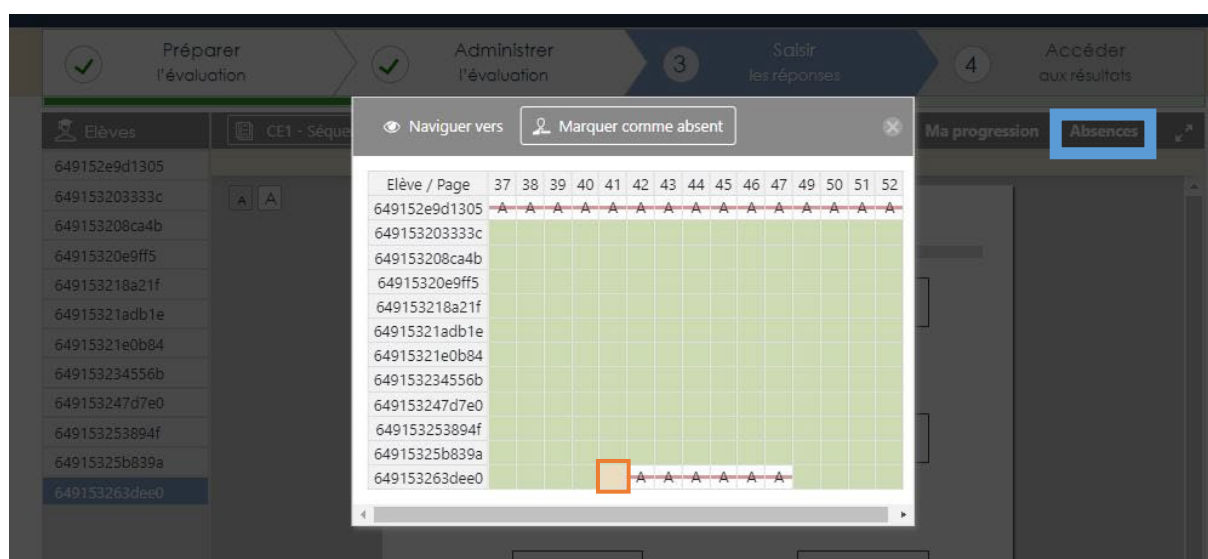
Préparer l'évaluation

Administrer l'évaluation

3 Saisir les réponses

4 Accéder aux résultats

Elèves

CE1 - Séque

Ma progression

Absences

649152e9d1305
649153203333c
649153208ca4b
64915320e9ff5
649153218a21f
64915321adb1e
64915321e0b84
649153234556b
649153247d7e0
649153253894f
64915325b839a
649153263dee0

A A

Naviguer vers

Marquer comme absent

| Elève / Page | 37 | 38 | 39 | 40 | 41 | 42 | 43 | 44 | 45 | 46 | 47 | 49 | 50 | 51 | 52 |
|---|---|---|---|---|---|---|---|---|---|---|---|---|---|---|---|
| 649152e9d1305 | A | A | A | A | A | A | A | A | A | A | A | A | A | A | A |
| 649153203333c | | | | | | | | | | | | | | | |
| 649153208ca4b | | | | | | | | | | | | | | | |
| 64915320e9ff5 | | | | | | | | | | | | | | | |
| 649153218a21f | | | | | | | | | | | | | | | |
| 64915321adb1e | | | | | | | | | | | | | | | |
| 64915321e0b84 | | | | | | | | | | | | | | | |
| 649153234556b | | | | | | | | | | | | | | | |
| 649153247d7e0 | | | | | | | | | | | | | | | |
| 649153253894f | | | | | | | | | | | | | | | |
| 64915325b839a | | | | | | | | | | | | | | | |
| 649153263dee0 | | | | | | A | A | A | A | A | A | | | | |